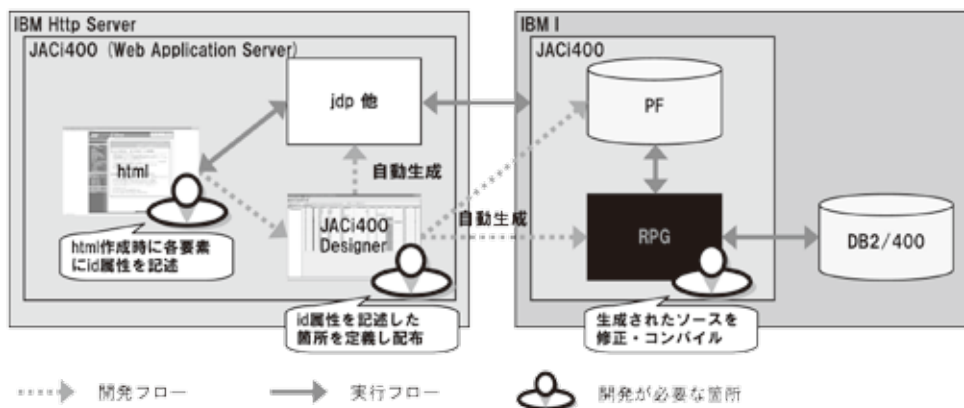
IBM Http Server
JACi400（Web Application Server）
jdp 他
html
自動生成
JACi400 Designer
html作成時に各要素にid属性を記述
id属性を記述した箇所を定義し配布
IBM i
JACi400
PF
自動生成
RPG
DB2/400
生成されたソースを修正・コンパイル
開発フロー
実行フロー
開発が必要な箇所